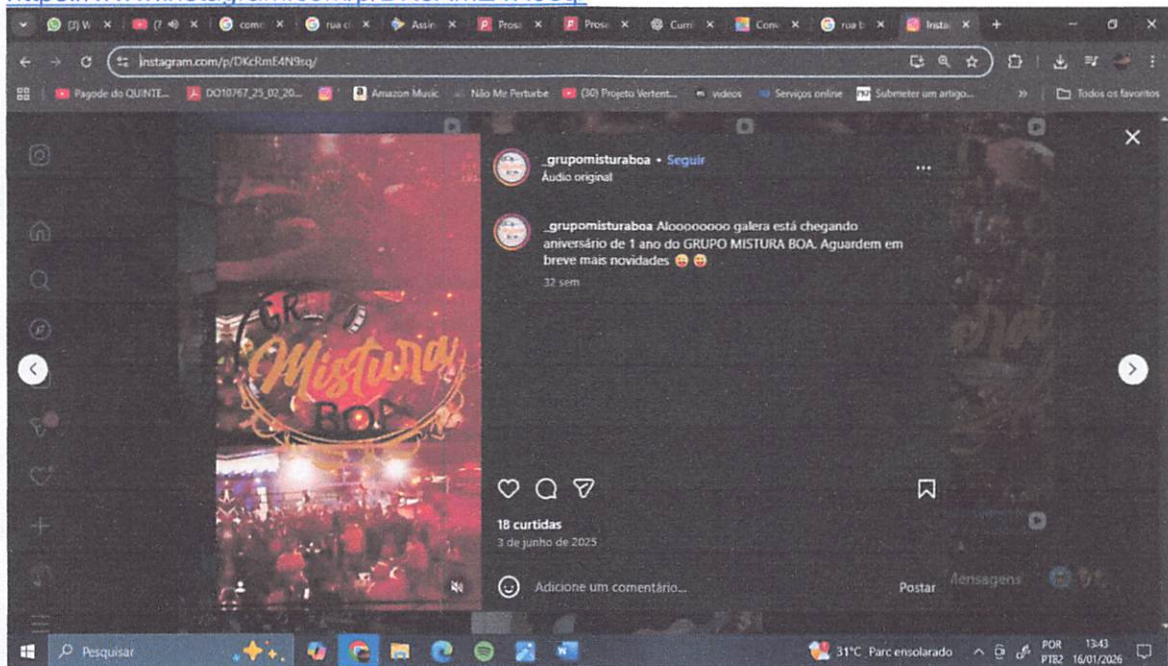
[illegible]

(3) W | (7 | come | rua d | Assin | Prosa | Prosa | Curri | Conv | rua b | Insta

instagram.com/p/DKcRmE4N9sq/

Pagode do QUINTE... | DO10767_25_02_20... | Amazon Music | Não Me Perturbe | (30) Projeto Vertent... | videos | Serviços online | Submeter um artigo... | Todos os favoritos

GRUPO Mistura BOA

_grupomisturaboa • Seguir
Áudio original

_grupomisturaboa Aloooooooo galera está chegando aniversário de 1 ano do GRUPO MISTURA BOA. Aguardem em breve mais novidades 😝😝
32 sem

18 curtidas
3 de junho de 2025

Adicione um comentário...
Postar

Mensagens

Pesquisar

31°C Parc ensolarado
POR PTB2
13:43
16/01/2026